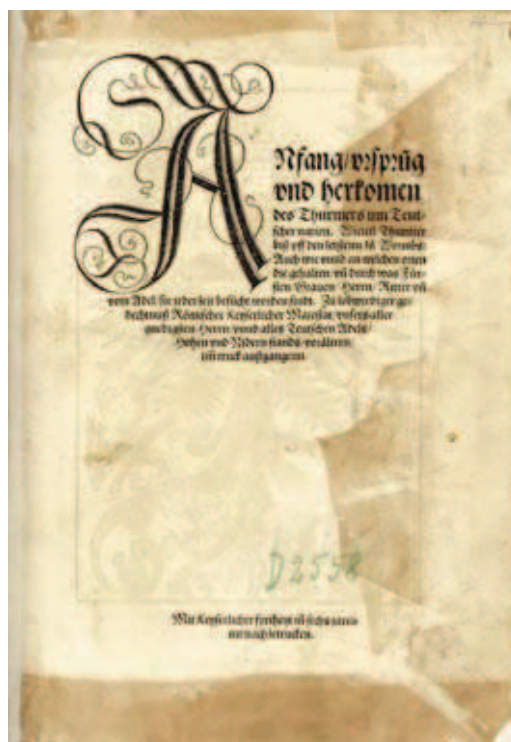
ANfang/vrsprũg vnd herkomen des Thurniers inn Teutscher nation. Wieuil Thurnier biß vff den letsten zů Wormbs/ Auch wie vnnd an welchen orten die gehalten vñ durch was Fürsten Grauen Herrn Ritter vñ vom Adel sie iederzeit besůcht worden sindt. Zu löblicher gedechtnuß Römischer Keyserlicher Maiestat vnsers allergnedigsten Herrn vnnd alles Teutschen Adels/ Hohen vnd Nideren stands voreltern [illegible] in truck außgangen.

D255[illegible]

Mit Keyserlicher freyheit inn sechs iaren nit nachzutrucken.